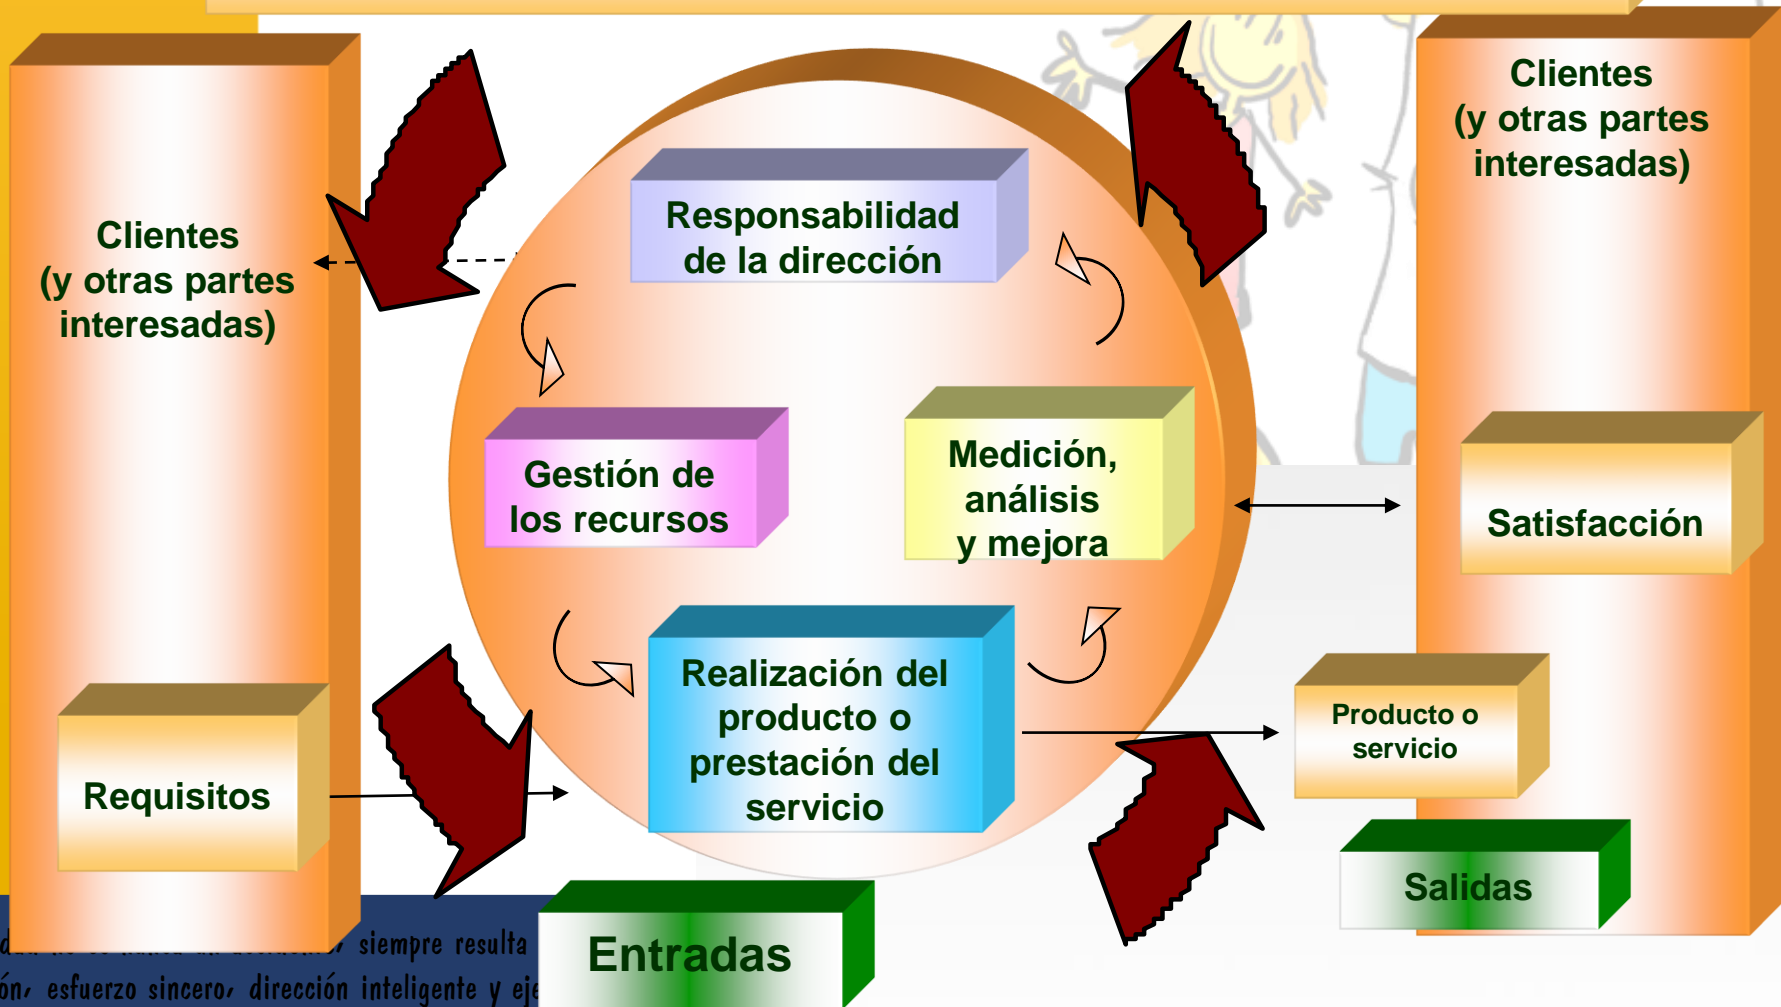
Clientes
(y otras partes
interesadas)

Requisitos

Responsabilidad
de la dirección

Gestión de
los recursos

Medición,
análisis
y mejora

Realización del
producto o
prestación del
servicio

Clientes
(y otras partes
interesadas)

Satisfacción

Producto o
servicio

Salidas

Entradas

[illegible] siempre resulta
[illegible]ón, esfuerzo sincero, dirección inteligente y eje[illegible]